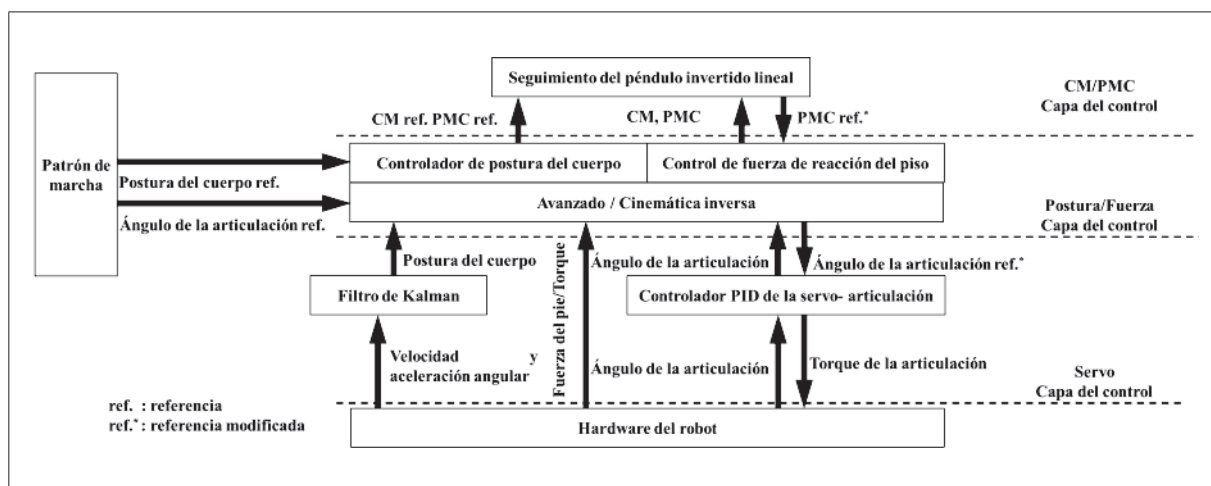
Seguimiento del péndulo invertido lineal

CM/PMC
Capa del control

CM ref. PMC ref.

CM, PMC

PMC ref.*

Patrón de marcha

Controlador de postura del cuerpo

Control de fuerza de reacción del piso

Postura del cuerpo ref.

Avanzado / Cinemática inversa

Postura/Fuerza
Capa del control

Ángulo de la articulación ref.

Postura del cuerpo

Fuerza del pie/Torque

Ángulo de la articulación

Ángulo de la articulación ref.*

Filtro de Kalman

Controlador PID de la servo- articulación

Velocidad y aceleración angular

Ángulo de la articulación

Torque de la articulación

Servo
Capa del control

ref. : referencia
ref.* : referencia modificada

Hardware del robot